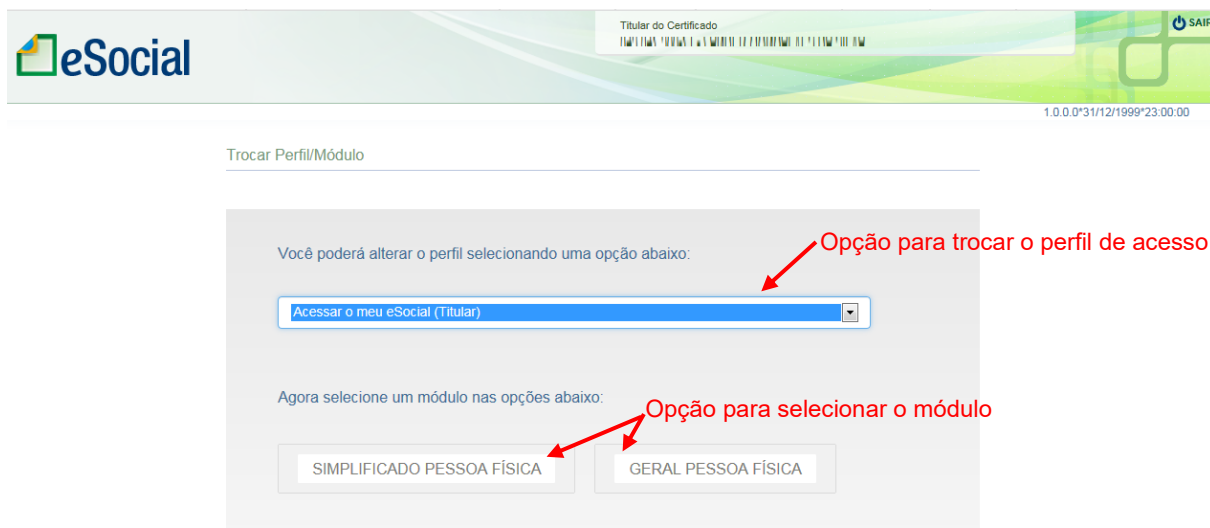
eSocial

Titular do Certificado
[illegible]

SAIR

1.0.0.0*31/12/1999*23:00:00

Trocar Perfil/Módulo

Você poderá alterar o perfil selecionando uma opção abaixo:

Opção para trocar o perfil de acesso

Acessar o meu eSocial (Titular)

Agora selecione um módulo nas opções abaixo:

Opção para selecionar o módulo

SIMPLIFICADO PESSOA FÍSICA

GERAL PESSOA FÍSICA